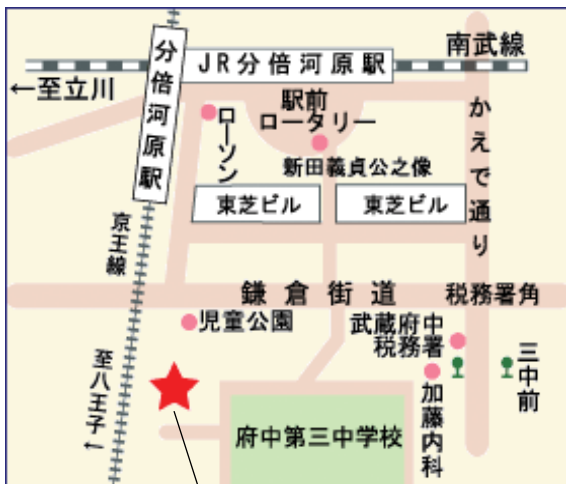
南武線

JR分倍河原駅

←至立川

分倍河原駅

駅前ロータリー

ローソン

新田義貞公之像

かえで通り

東芝ビル

東芝ビル

京王線

鎌倉街道

税務署角

児童公園

武蔵府中税務署

三中前

至八王子↓

加藤内科

府中第三中学校